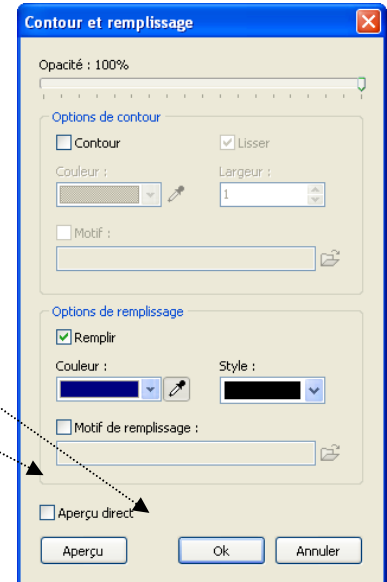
Contour et remplissage

Opacité : 100%

Options de contour

Contour

Lisser

Couleur :

Largeur :

1

Motif :

Options de remplissage

Remplir

Couleur :

Style :

Motif de remplissage :

Aperçu direct

Aperçu

Ok

Annuler